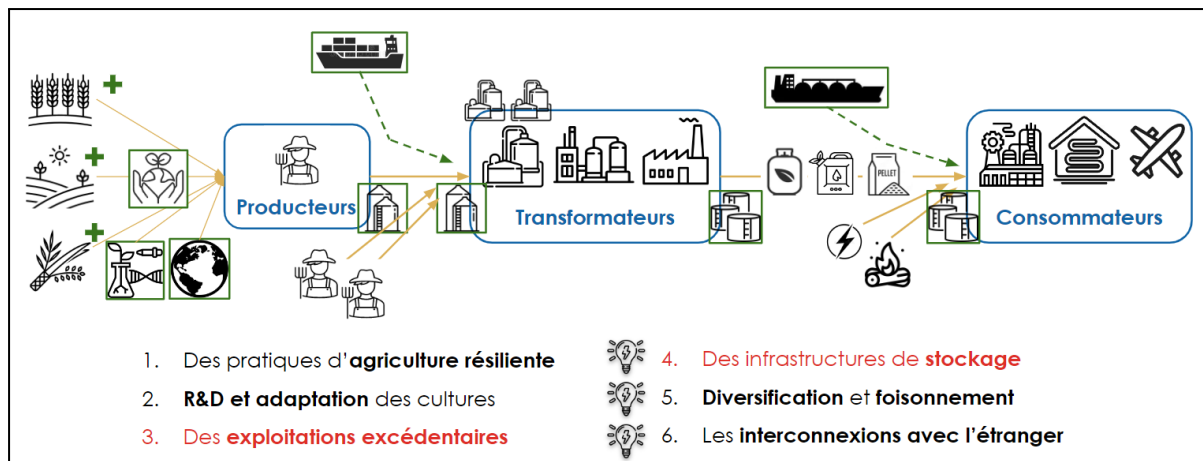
Producteurs

Transformateurs

PELLET

Consommateurs

1. Des pratiques d'agriculture résiliente
2. R&D et adaptation des cultures
3. Des exploitations excédentaires

4. Des infrastructures de stockage
5. Diversification et foisonnement
6. Les interconnexions avec l'étranger